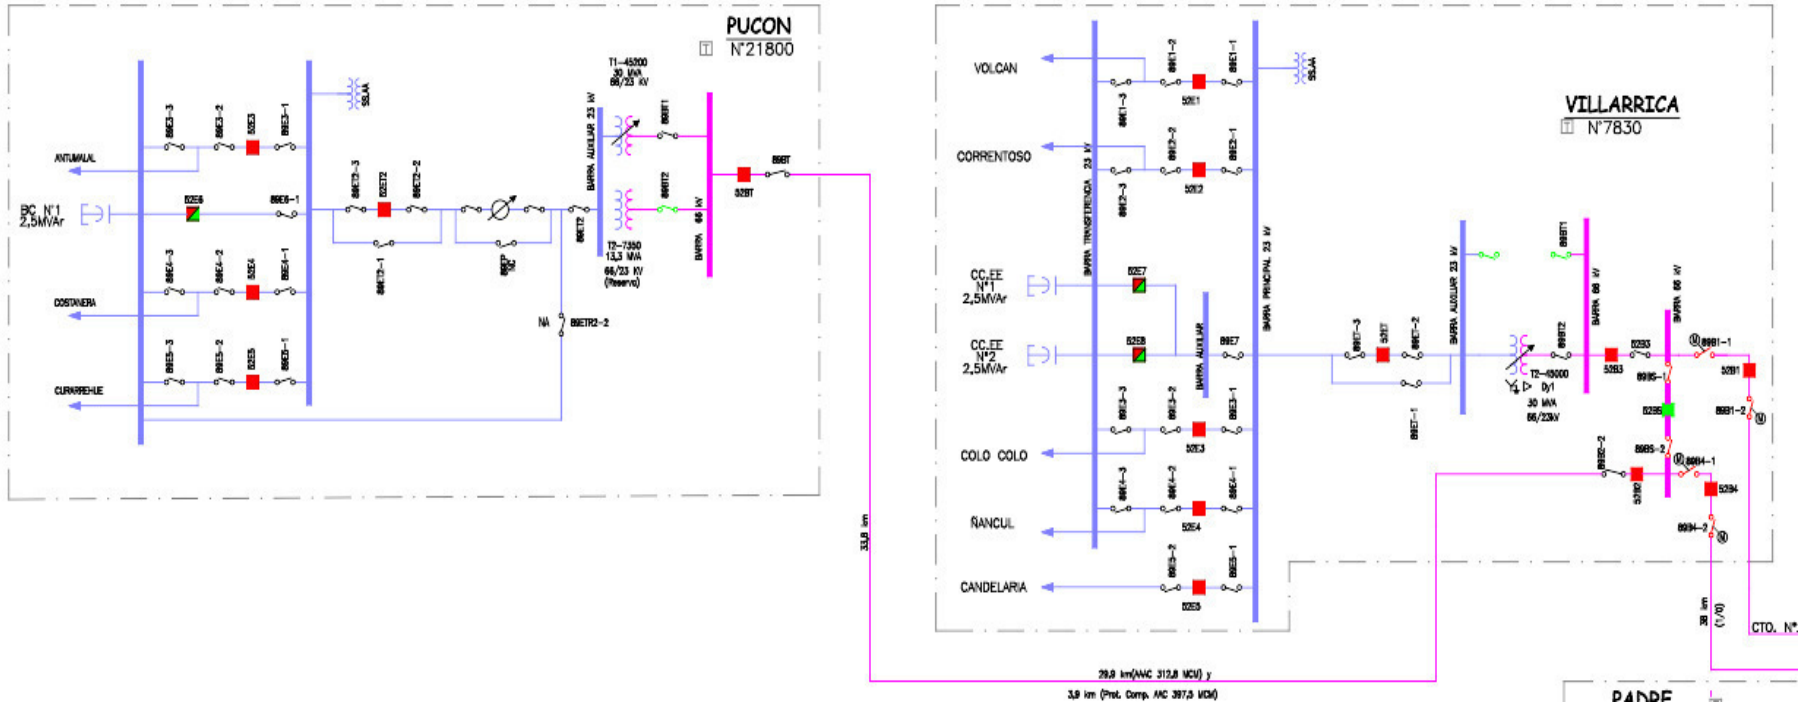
PUCON
N°21800

ANTUMALAL
BC N°1 2,5MVAr
COSTANERA
CURARREHUE

89E3-3
89E3-2
52E3
89E3-1
52E6
89E6-1
89E4-3
89E4-2
52E4
89E4-1
89E5-3
89E5-2
52E5
89E5-1
SSAA
89ET2-3
52ET2
89ET2-2
89ET2-1
T1-45200
30 MVA
66/23 KV
BARRA AUXILIAR 23 kV
89BT1
89BT2
T2-7350
13,3 MVA
66/23 KV
(Reserva)
BARRA 66 kV
52BT
89BT
89ET2
NA
89ETR2-2

33,8 km

VOLCAN
CORRENTOSO
CC.EE N°1 2,5MVAr
CC.EE N°2 2,5MVAr
COLO COLO
ÑANCUL
CANDELARIA

89E1-3
89E1-2
52E1
89E1-1
89E2-3
89E2-2
52E2
89E2-1
BARRA TRANSFERENCIA 23 kV
52E7
52E8
BARRA AUXILIAR
89E7
BARRA PRINCIPAL 23 kV
89E3-3
89E3-2
52E3
89E3-1
89E4-3
89E4-2
52E4
89E4-1
89E5-2
52E5
89E5-1
SSAA

VILLARRICA
N°7830

89ET-3
52ET
89ET-2
89ET-1
BARRA AUXILIAR 23 kV
T2-45000
Dy1
30 MVA
66/23kV
89BT2
89BT1
BARRA 66 kV
52B3
52B3
89B1-1
52B1
89BS-1
52BS
89B1-2
89BS-2
89B2-2
52B2
89B4-1
52B4
89B4-2
38 km (1/0)
CTO. N°

29,9 km(AAC 312,8 MCM) y
3,9 km (Prot. Comp. AAC 397,5 MCM)

PADRE